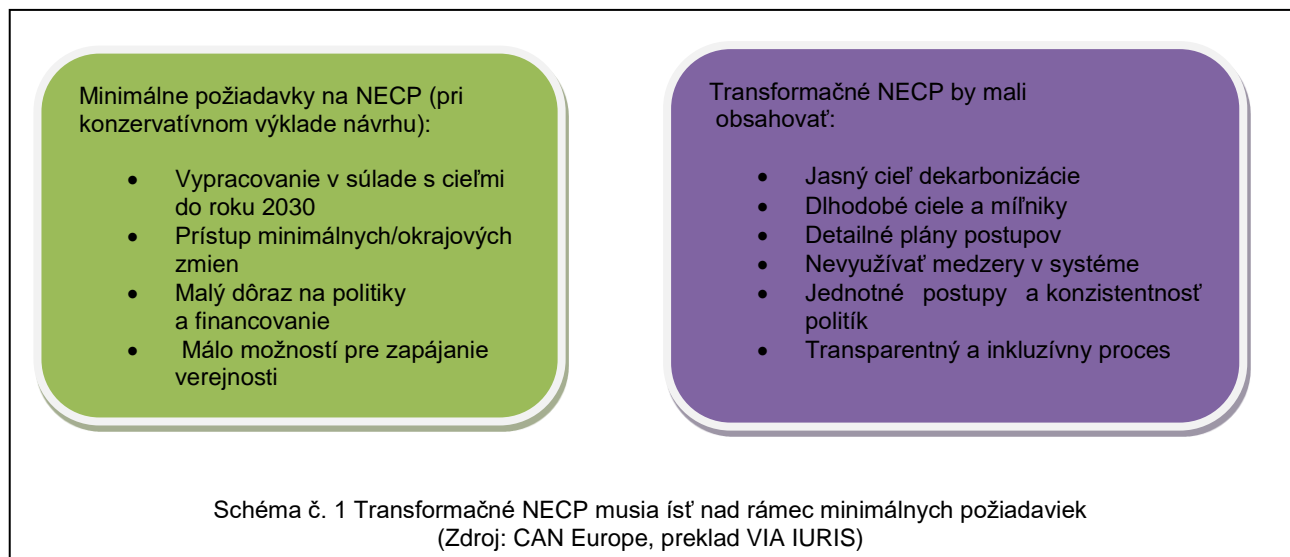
Minimálne požiadavky na NECP (pri konzervatívnom výklade návrhu):

- Vypracovanie v súlade s cieľmi do roku 2030
- Prístup minimálnych/okrajových zmien
- Malý dôraz na politiky a financovanie
- Málo možností pre zapájanie verejnosti

Transformačné NECP by mali obsahovať:

- Jasný cieľ dekarbonizácie
- Dlhodobé ciele a míľniky
- Detailné plány postupov
- Nevyužívať medzery v systéme
- Jednotné postupy a konzistentnosť politík
- Transparentný a inkluzívny proces

Schéma č. 1 Transformačné NECP musia ísť nad rámec minimálnych požiadaviek (Zdroj: CAN Europe, preklad VIA IURIS)